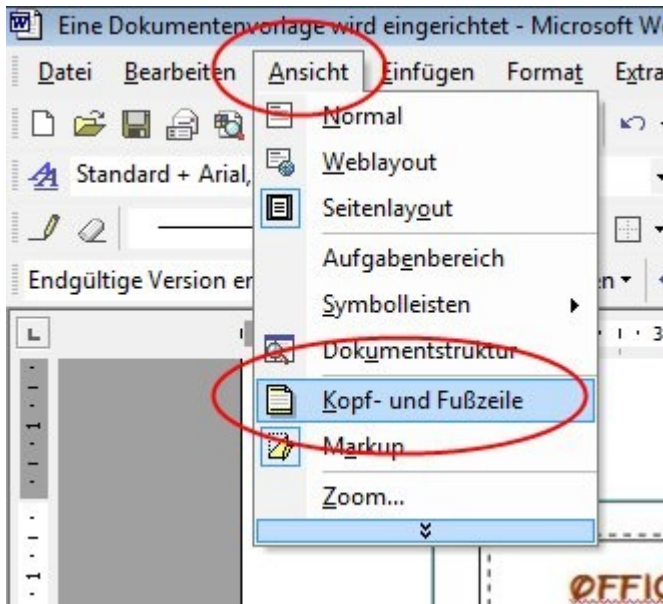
Eine Dokumentenvorlage wird eingerichtet - Microsoft W

Datei Bearbeiten Ansicht Einfügen Format Extra

Standard + Arial,

Endgültige Version er

Normal
Weblayout
Seitenlayout
Aufgabenbereich
Symbolleisten
Dokumentstruktur
Kopf- und Fußzeile
Markup
Zoom...

OFFIC